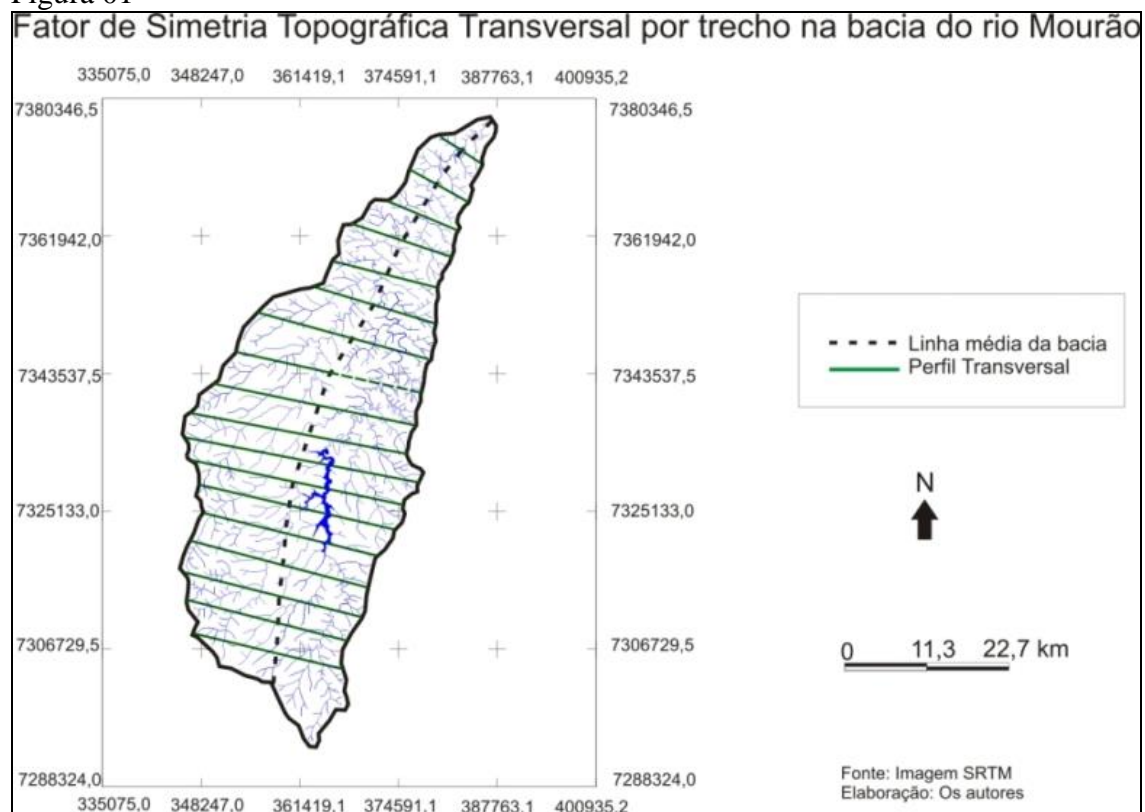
Figura 01
Fator de Simetria Topográfica Transversal por trecho na bacia do rio Mourão

335075,0 348247,0 361419,1 374591,1 387763,1 400935,2

7380346,5 7380346,5
7361942,0 7361942,0
7343537,5 7343537,5
7325133,0 7325133,0
7306729,5 7306729,5
7288324,0 7288324,0

335075,0 348247,0 361419,1 374591,1 387763,1 400935,2

Linha média da bacia
Perfil Transversal

N

0 11,3 22,7 km

Fonte: Imagem SRTM
Elaboração: Os autores